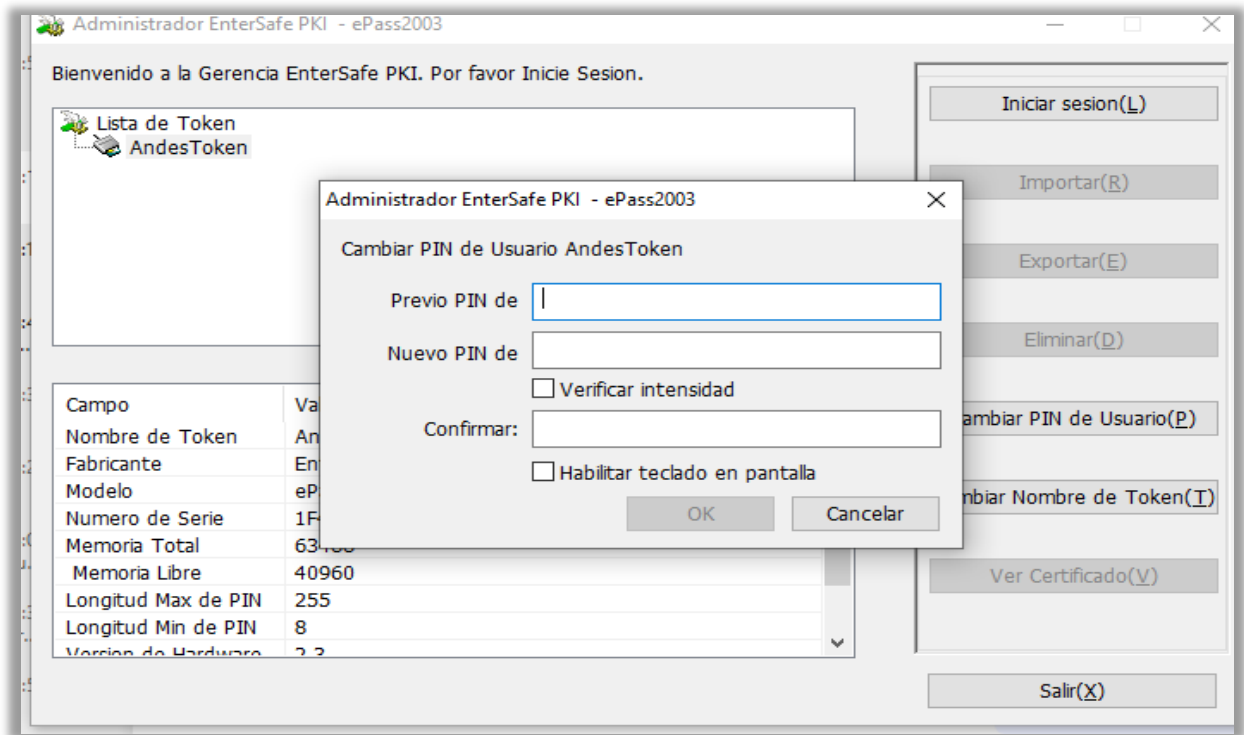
Administrador EnterSafe PKI - ePass2003

Bienvenido a la Gerencia EnterSafe PKI. Por favor Inicie Sesion.

Lista de Token
AndesToken

| Campo | Va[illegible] |
|---|---|
| Nombre de Token | An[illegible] |
| Fabricante | En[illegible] |
| Modelo | eP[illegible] |
| Numero de Serie | 1F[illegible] |
| Memoria Total | 63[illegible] |
| Memoria Libre | 40960 |
| Longitud Max de PIN | 255 |
| Longitud Min de PIN | 8 |
| Version de Hardware | 2.3 |

Iniciar sesion(L)
Importar(R)
Exportar(E)
Eliminar(D)
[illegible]ambiar PIN de Usuario(P)
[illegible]mbiar Nombre de Token(T)
Ver Certificado(V)
Salir(X)

Administrador EnterSafe PKI - ePass2003

Cambiar PIN de Usuario AndesToken

Previo PIN de
Nuevo PIN de
Verificar intensidad
Confirmar:
Habilitar teclado en pantalla
OK
Cancelar